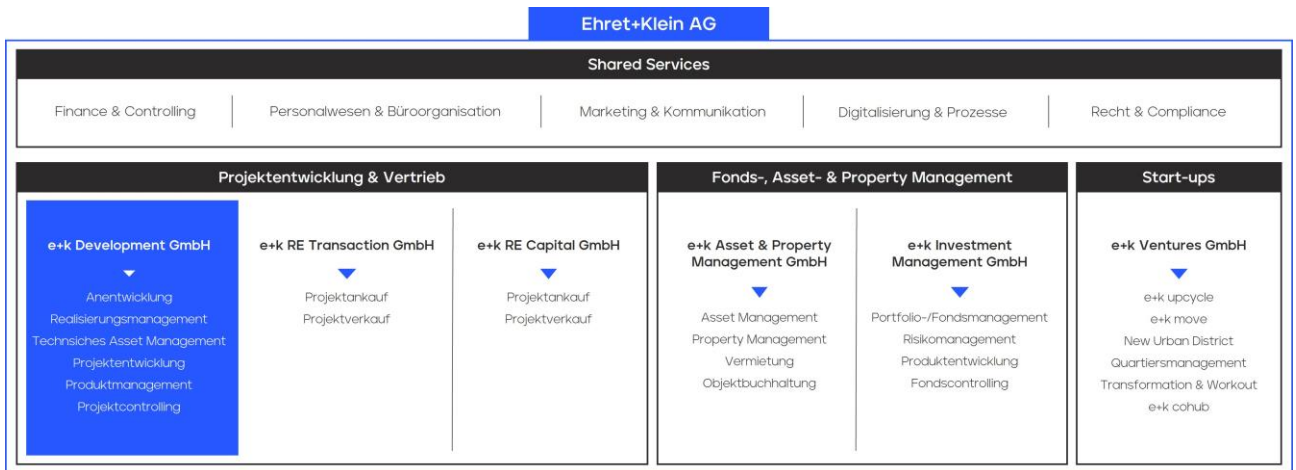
Ehret+Klein AG

Shared Services

Finance & Controlling | Personalwesen & Büroorganisation | Marketing & Kommunikation | Digitalisierung & Prozesse | Recht & Compliance

Projektentwicklung & Vertrieb

e+k Development GmbH
Anentwicklung
Realisierungsmanagement
Technsiches Asset Management
Projektentwicklung
Produktmanagement
Projektcontrolling

e+k RE Transaction GmbH
Projektankauf
Projektverkauf

e+k RE Capital GmbH
Projektankauf
Projektverkauf

Fonds-, Asset- & Property Management

e+k Asset & Property Management GmbH
Asset Management
Property Management
Vermietung
Objektbuchhaltung

e+k Investment Management GmbH
Portfolio-/Fondsmanagement
Risikomanagement
Produktentwicklung
Fondscontrolling

Start-ups

e+k Ventures GmbH
e+k upcycle
e+k move
New Urban District
Quartiersmanagement
Transformation & Workout
e+k cohub